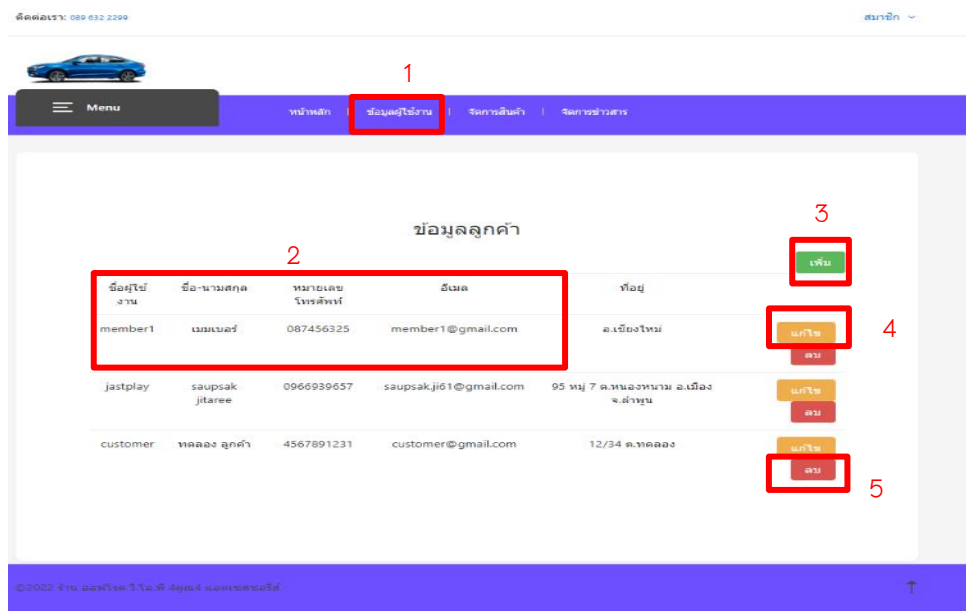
ติดต่อเรา: 089 632 2299

สมาชิก

Menu

1

หน้าหลัก | ข้อมูลผู้ใช้งาน | จัดการสินค้า | จัดการข่าวสาร

ข้อมูลลูกค้า

3

2

เพิ่ม

| ชื่อผู้ใช้งาน | ชื่อ-นามสกุล | หมายเลขโทรศัพท์ | อีเมล | ที่อยู่ | |
|---|---|---|---|---|---|
| member1 | เมมเบอร์ | 087456325 | member1@gmail.com | อ.เชียงใหม่ | แก้ไข ลบ |
| jastplay | saupsak jitaree | 0966939657 | saupsak.ji61@gmail.com | 95 หมู่ 7 ต.หนองหนาม อ.เมือง จ.ลำพูน | แก้ไข ลบ |
| customer | ทดลอง ลูกค้า | 4567891231 | customer@gmail.com | 12/34 ต.ทดลอง | แก้ไข ลบ |

4

5

©2022 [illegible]